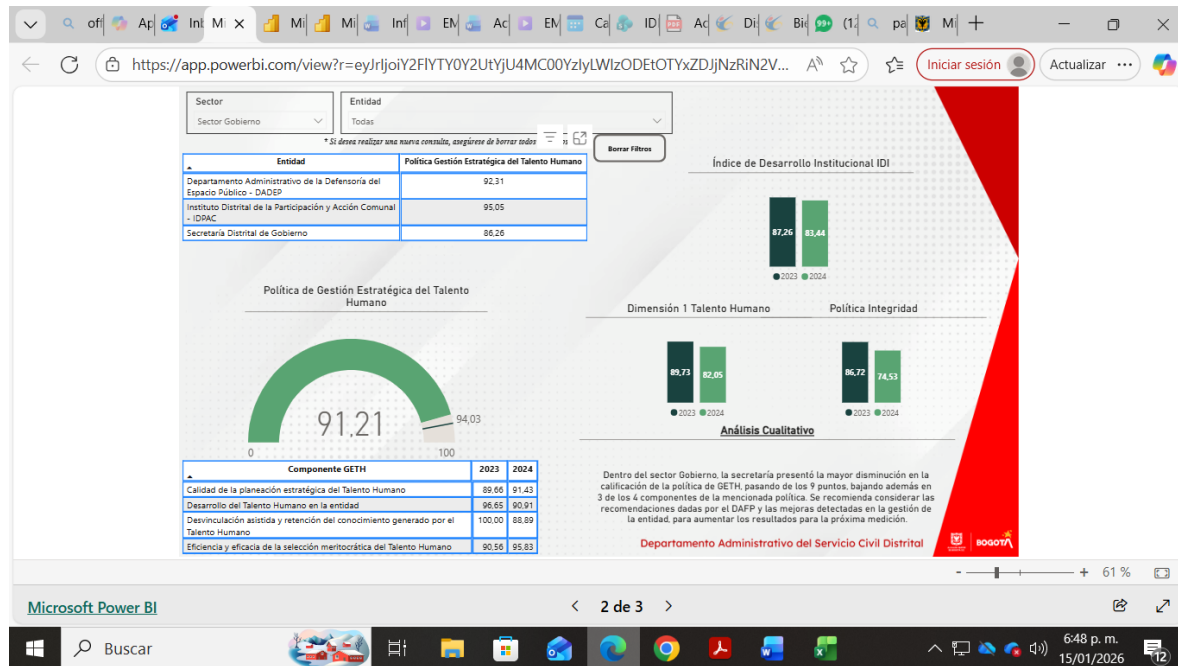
of Ap Inl Mi × Mi Mi Inf EM Ac EM Ca ID Ac Di Bi (12 pa Mi +

https://app.powerbi.com/view?r=eyJrIjoiY2FlYTY0Y2UtYjU4MC00YzlyLWIzODEtOTYxZDJjNzRiN2V...

Iniciar sesión

Actualizar

Sector
Sector Gobierno

Entidad
Todas

* Si desea realizar una nueva consulta, asegúrese de borrar todos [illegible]

Borrar Filtros

| Entidad | Política Gestión Estratégica del Talento Humano |
|---|---|
| Departamento Administrativo de la Defensoría del Espacio Público - DADEP | 92,31 |
| Instituto Distrital de la Participación y Acción Comunal - IDPAC | 95,05 |
| Secretaría Distrital de Gobierno | 86,26 |

Índice de Desarrollo Institucional IDI

87,26 83,44
2023 2024

Política de Gestión Estratégica del Talento Humano

91,21
94,03
0 100

Dimensión 1 Talento Humano

89,73 82,05
2023 2024

Política Integridad

86,72 74,53
2023 2024

Análisis Cualitativo

| Componente GETH | 2023 | 2024 |
|---|---|---|
| Calidad de la planeación estratégica del Talento Humano | 89,66 | 91,43 |
| Desarrollo del Talento Humano en la entidad | 96,65 | 90,91 |
| Desvinculación asistida y retención del conocimiento generado por el Talento Humano | 100,00 | 88,89 |
| Eficiencia y eficacia de la selección meritocrática del Talento Humano | 90,56 | 95,83 |

Dentro del sector Gobierno, la secretaría presentó la mayor disminución en la calificación de la política de GETH, pasando de los 9 puntos, bajando además en 3 de los 4 componentes de la mencionada política. Se recomienda considerar las recomendaciones dadas por el DAFP y las mejoras detectadas en la gestión de la entidad, para aumentar los resultados para la próxima medición.

Departamento Administrativo del Servicio Civil Distrital

BOGOTÁ

61 %

Microsoft Power BI

2 de 3

Buscar

6:48 p. m.
15/01/2026

12